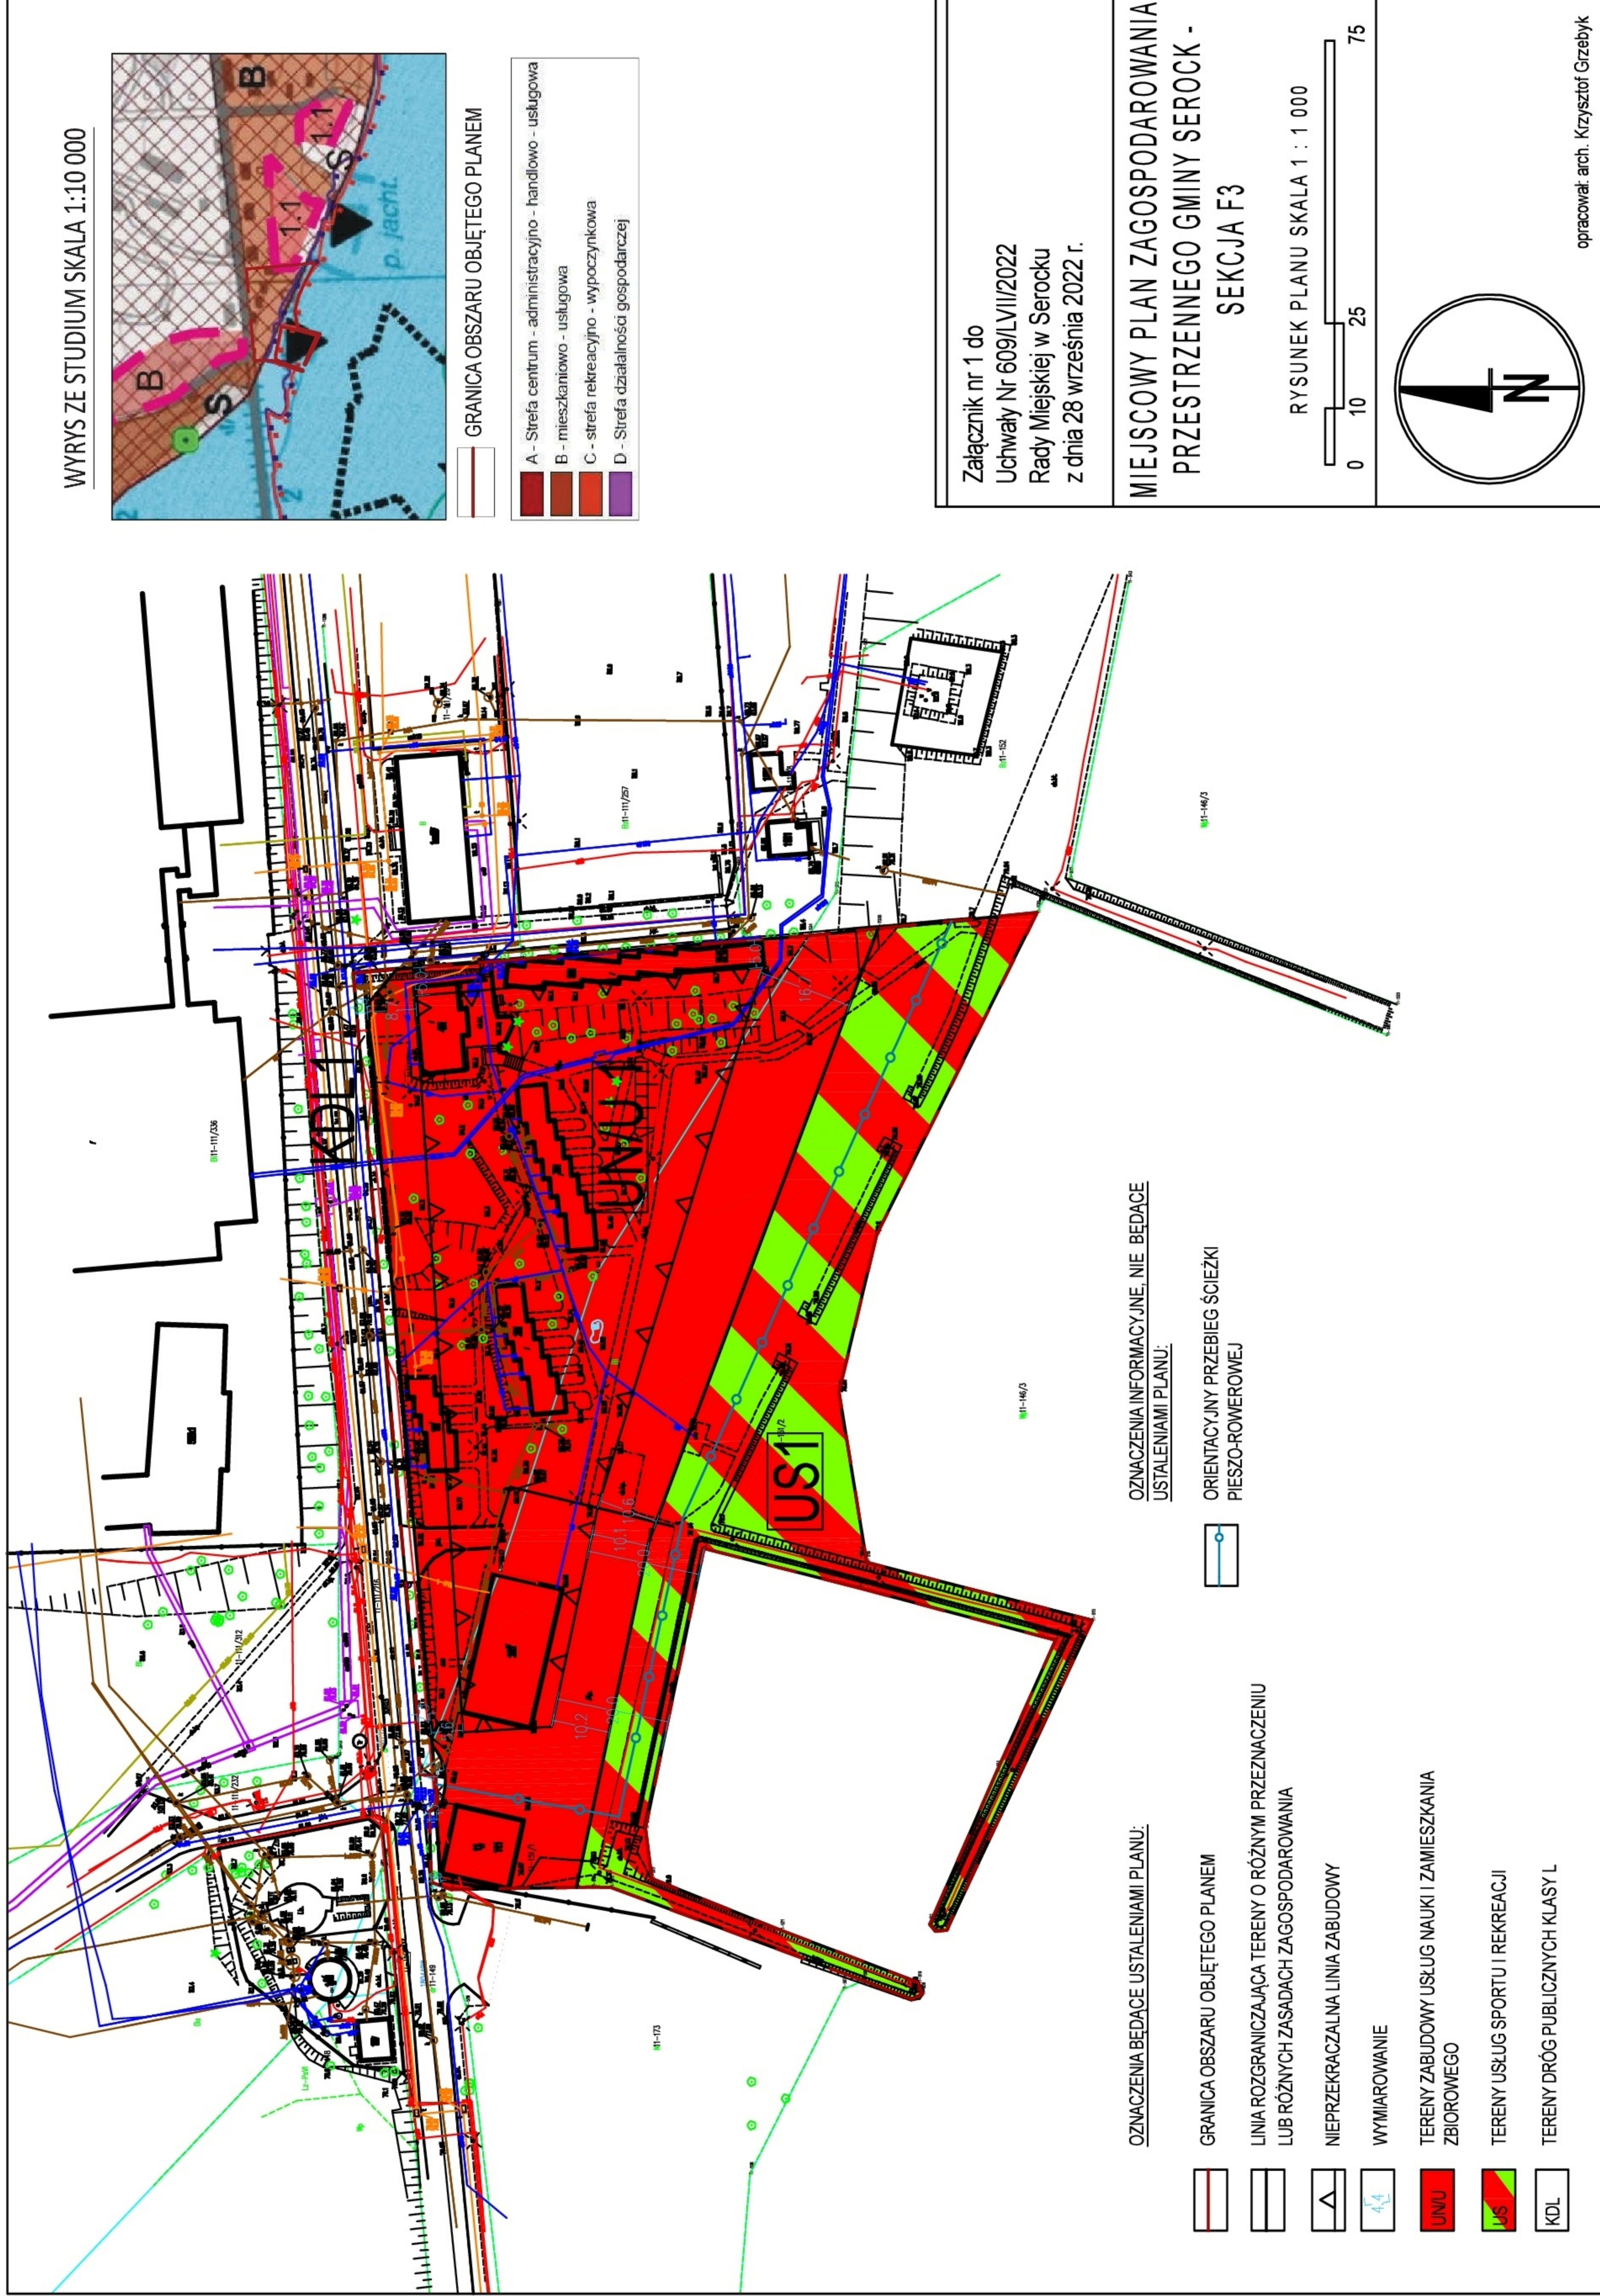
WYRYS ZE STUDIUM SKALA 1:10 000

B
B
S
S
1.1
1.1
p. jacht.

GRANICA OBSZARU OBJĘTEGO PLANEM

A - Strefa centrum - administracyjno - handlowo - usługowa
B - mieszkaniowo - usługowa
C - strefa rekreacyjno - wypoczynkowa
D - Strefa działalności gospodarczej

Załącznik nr 1 do
Uchwały Nr 609/LVII/2022
Rady Miejskiej w Serocku
z dnia 28 września 2022 r.

MIEJSCOWY PLAN ZAGOSPODAROWANIA PRZESTRZENNEGO GMINY SEROCK - SEKCJA F3

RYSUNEK PLANU SKALA 1 : 1 000

0 10 25 75

N

opracował: arch. Krzysztof Grzebyk

KDL
UN/U
US1

OZNACZENIA BĘDĄCE USTALENIAMI PLANU:

GRANICA OBSZARU OBJĘTEGO PLANEM

LINIA ROZGRANICZAJĄCA TERENY O RÓŻNYM PRZEZNACZENIU LUB RÓŻNYCH ZASADACH ZAGOSPODAROWANIA

NIEPRZEKRACZALNA LINIA ZABUDOWY

4,4 WYMIAROWANIE

UN/U TERENY ZABUDOWY USŁUG NAUKI I ZAMIESZKANIA ZBIOROWEGO

US TERENY USŁUG SPORTU I REKREACJI

KDL TERENY DRÓG PUBLICZNYCH KLASY L

OZNACZENIA INFORMACYJNE, NIE BĘDĄCE USTALENIAMI PLANU:

ORIENTACYJNY PRZEBIEG ŚCIEŻKI PIESZO-ROWEROWEJ